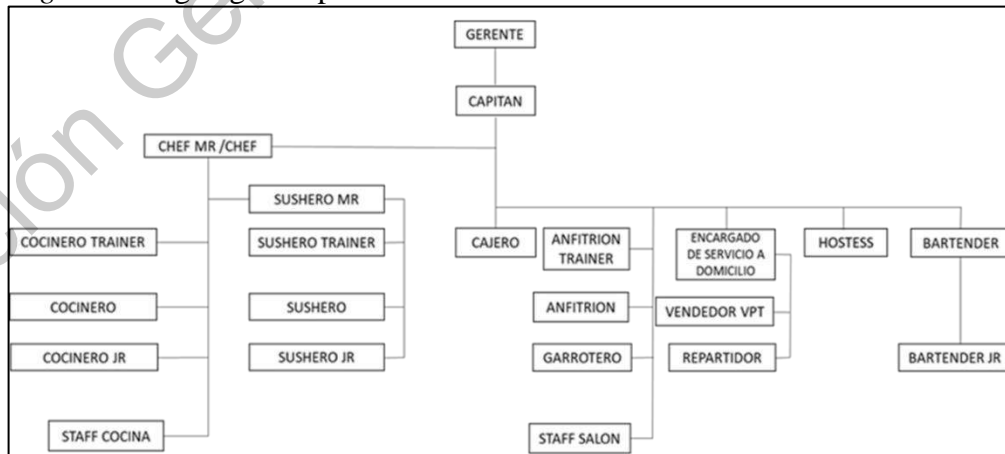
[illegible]

GERENTE

CAPITAN

CHEF MR /CHEF

SUSHERO MR

COCINERO TRAINER

SUSHERO TRAINER

CAJERO

ANFITRION TRAINER

ENCARGADO DE SERVICIO A DOMICILIO

HOSTESS

BARTENDER

COCINERO

SUSHERO

ANFITRION

VENDEDOR VPT

COCINERO JR

SUSHERO JR

GARROTERO

REPARTIDOR

BARTENDER JR

STAFF COCINA

STAFF SALON